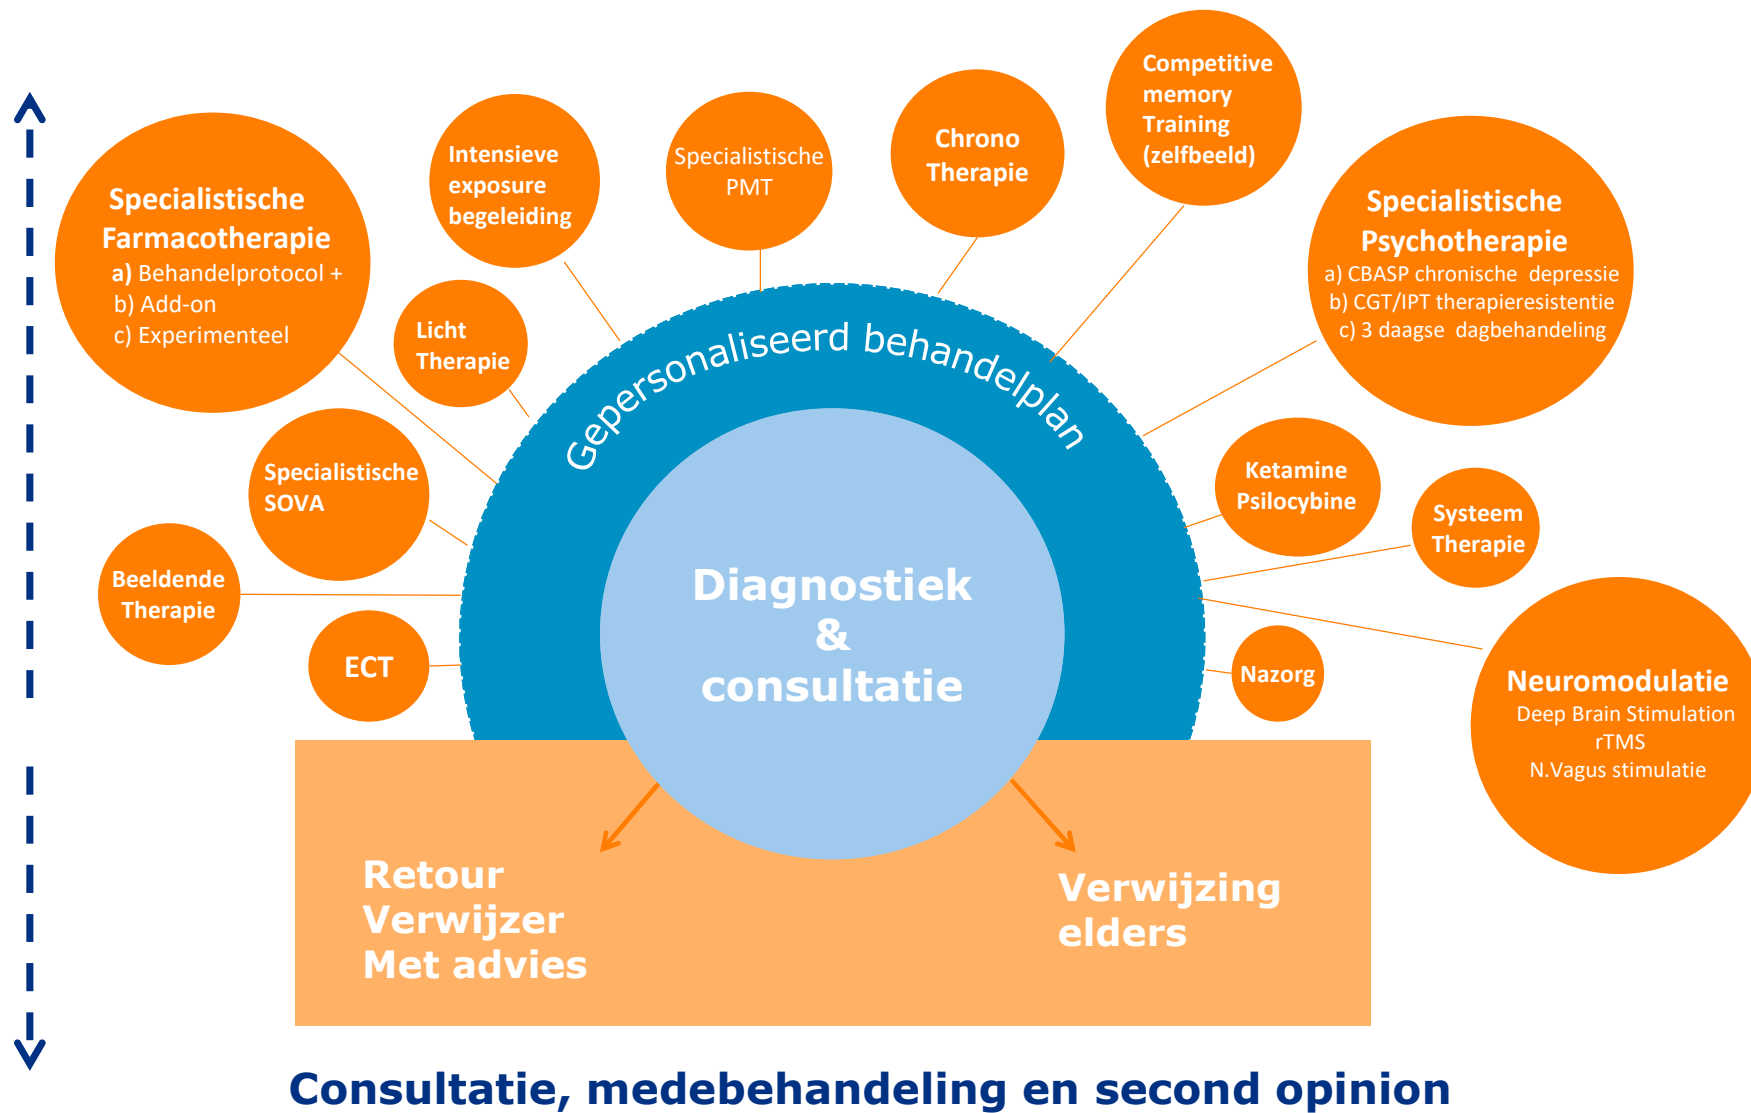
Specialistische Farmacotherapie
a) Behandelprotocol +
b) Add-on
c) Experimenteel

Intensieve exposure begeleiding

Specialistische PMT

Chrono Therapie

Competitive memory Training (zelfbeeld)

Specialistische Psychotherapie
a) CBASP chronische depressie
b) CGT/IPT therapieresistentie
c) 3 daagse dagbehandeling

Licht Therapie

Specialistische SOVA

Beeldende Therapie

ECT

Gepersonaliseerd behandelplan

Diagnostiek & consultatie

Ketamine Psilocybine

Systeem Therapie

Nazorg

Neuromodulatie
Deep Brain Stimulation
rTMS
N.Vagus stimulatie

Retour Verwijzer Met advies

Verwijzing elders

Consultatie, medebehandeling en second opinion